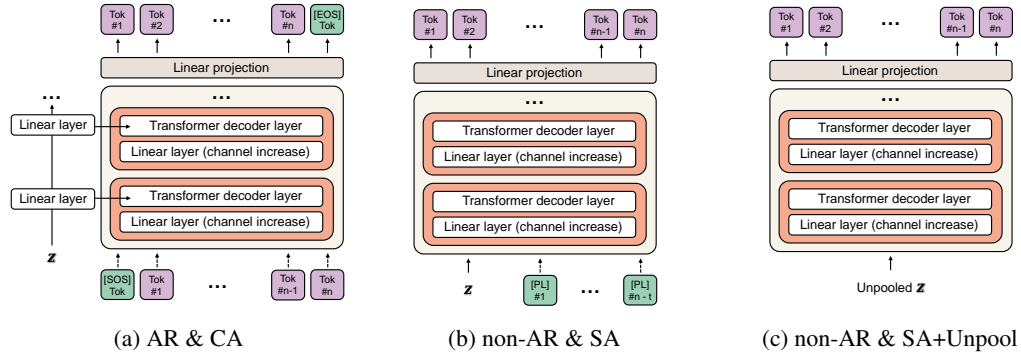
Tok #1
Tok #2
...
Tok #n
[EOS] Tok

Linear projection

...

...

Linear layer

Transformer decoder layer

Linear layer (channel increase)

Linear layer

Transformer decoder layer

Linear layer (channel increase)

$\boldsymbol{z}$

[SOS] Tok
Tok #1
...
Tok #n-1
Tok #n

(a) AR & CA

Tok #1
Tok #2
...
Tok #n-1
Tok #n

Linear projection

...

Transformer decoder layer

Linear layer (channel increase)

Transformer decoder layer

Linear layer (channel increase)

$\boldsymbol{z}$

[PL] #1
...
[PL] #n - t

(b) non-AR & SA

Tok #1
Tok #2
...
Tok #n-1
Tok #n

Linear projection

...

Transformer decoder layer

Linear layer (channel increase)

Transformer decoder layer

Linear layer (channel increase)

Unpooled $\boldsymbol{z}$

(c) non-AR & SA+Unpool